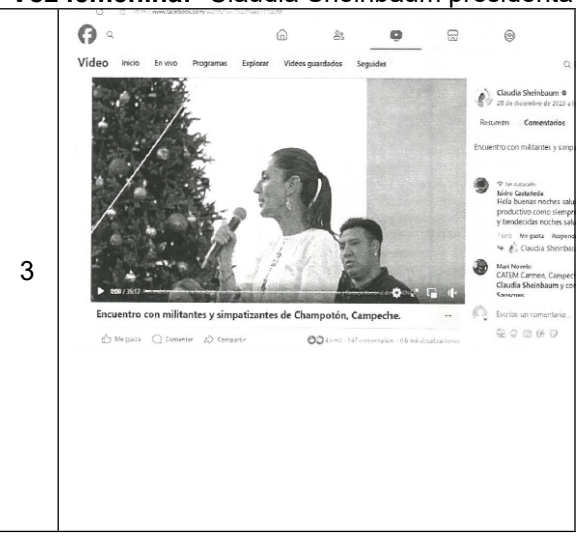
Voz femenina: Claudia Sheinbaum presidenta

3

Video Inicio En vivo Programas Explorar Videos guardados Seguidos

Claudia Sheinbaum
28 de diciembre de 2023

Resumen Comentarios

Encuentro con militantes y simp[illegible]

Isidro Castañeda
Hola buenas noches salu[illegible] productivo como siempr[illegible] y bendecidas noches salu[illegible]

Me gusta Responder
Claudia Sheinba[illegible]

Mari Novelo
CATEM Carmen, Campec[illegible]
Claudia Sheinbaum y co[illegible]
Sansores

Escribe un comentario...

0:08 / 35:52

Encuentro con militantes y simpatizantes de Champotón, Campeche.

Me gusta Comentar Compartir

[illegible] 147 comentarios · 6,6 mil visualizaciones